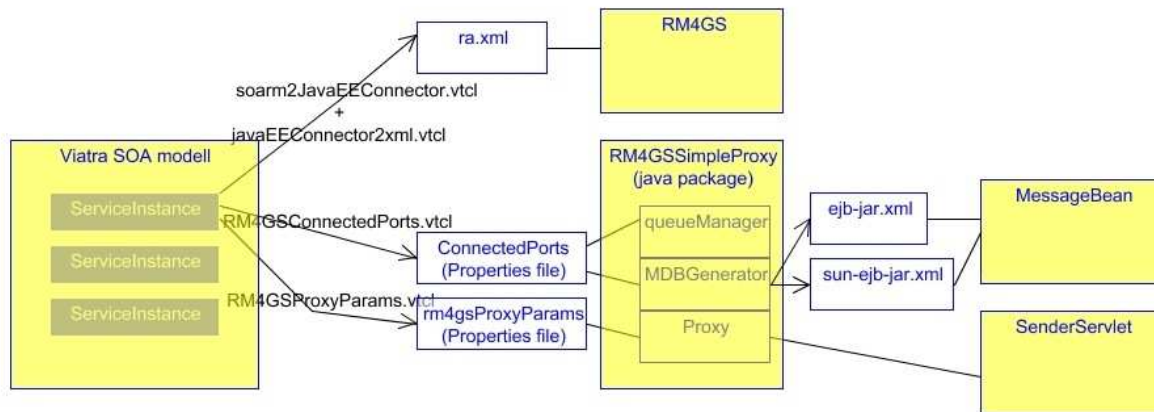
ra.xml

RM4GS

soarm2JavaEEConnector.vtcl
+
javaEEConnector2xml.vtcl

Viatra SOA modell

ServiceInstance

ServiceInstance

ServiceInstance

RM4GSConnectedPorts.vtcl

RM4GSProxyParams.vtcl

ConnectedPorts
(Properties file)

rm4gsProxyParams
(Properties file)

RM4GSSimpleProxy
(java package)

queueManager

MDBGenerator

Proxy

ejb-jar.xml

sun-ejb-jar.xml

MessageBean

SenderServlet